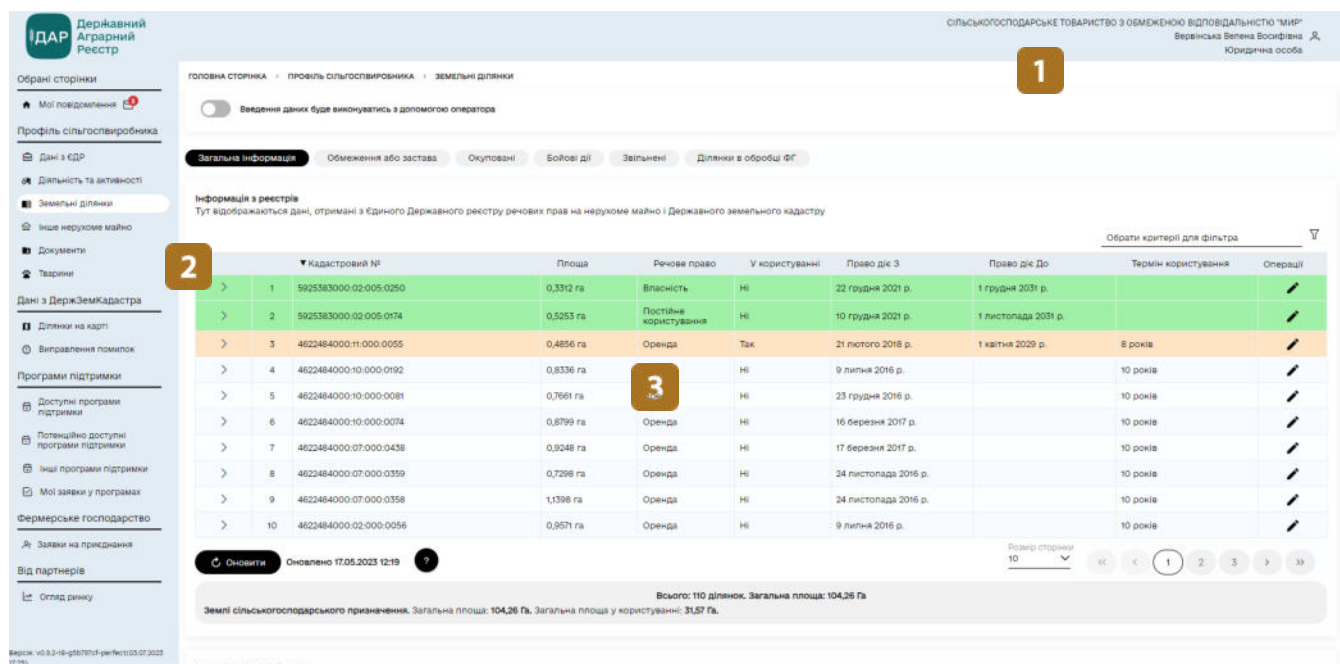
ДАР Державний Аграрний Реєстр

СІЛЬСЬКОГОСПОДАРСЬКЕ ТОВАРИСТВО З ОБМЕЖЕНОЮ ВІДПОВІДАЛЬНІСТЮ "МИР"
Вервінська Велена Восифівна
Юридична особа

Обрані сторінки
Мої повідомлення
Профіль сільгоспвиробника
Дані з ЄДР
Діяльність та активності
Земельні ділянки
Інше нерухоме майно
Документи
Тварини
Дані з ДержЗемКадастра
Ділянки на карті
Виправлення помилок
Програми підтримки
Доступні програми підтримки
Потенційно доступні програми підтримки
Інші програми підтримки
Мої заявки у програмах
Фермерське господарство
Заявки на приєднання
Від партнерів
Огляд ринку

Версія: v0.9.2-18-g5b797cf-perfect(03.07.2023 17:29)

ГОЛОВНА СТОРІНКА › ПРОФІЛЬ СІЛЬГОСПВИРОБНИКА › ЗЕМЕЛЬНІ ДІЛЯНКИ

1

Введення даних буде виконуватись з допомогою оператора

Загальна інформація | Обмеження або застава | Окуповані | Бойові дії | Звільнені | Ділянки в обробці ФГ

Інформація з реєстрів
Тут відображаються дані, отримані з Єдиного Державного реєстру речових прав на нерухоме майно і Державного земельного кадастру

Обрати критерії для фільтра

2

| | | ▼Кадастровий № | Площа | Речове право | У користуванні | Право діє З | Право діє До | Термін користування | Операції |
|---|---|---|---|---|---|---|---|---|---|
| > | 1 | 5925383000:02:005:0250 | 0,3312 га | Власність | Ні | 22 грудня 2021 р. | 1 грудня 2031 р. | | |
| > | 2 | 5925383000:02:005:0174 | 0,5253 га | Постійне користування | Ні | 10 грудня 2021 р. | 1 листопада 2031 р. | | |
| > | 3 | 4622484000:11:000:0055 | 0,4856 га | Оренда | Так | 21 лютого 2018 р. | 1 квітня 2029 р. | 8 років | |
| > | 4 | 4622484000:10:000:0192 | 0,8336 га | | Ні | 9 липня 2016 р. | | 10 років | |
| > | 5 | 4622484000:10:000:0081 | 0,7661 га | 3 | Ні | 23 грудня 2016 р. | | 10 років | |
| > | 6 | 4622484000:10:000:0074 | 0,8799 га | Оренда | Ні | 16 березня 2017 р. | | 10 років | |
| > | 7 | 4622484000:07:000:0438 | 0,9248 га | Оренда | Ні | 17 березня 2017 р. | | 10 років | |
| > | 8 | 4622484000:07:000:0359 | 0,7298 га | Оренда | Ні | 24 листопада 2016 р. | | 10 років | |
| > | 9 | 4622484000:07:000:0358 | 1,1398 га | Оренда | Ні | 24 листопада 2016 р. | | 10 років | |
| > | 10 | 4622484000:02:000:0056 | 0,9571 га | Оренда | Ні | 9 липня 2016 р. | | 10 років | |

Оновити  Оновлено 17.05.2023 12:19  ?

Розмір сторінки 10

« ‹ 1 2 3 › »

Всього: 110 ділянок. Загальна площа: 104,26 Га
Землі сільськогосподарського призначення. Загальна площа: 104,26 Га. Загальна площа у користуванні: 31,57 Га.